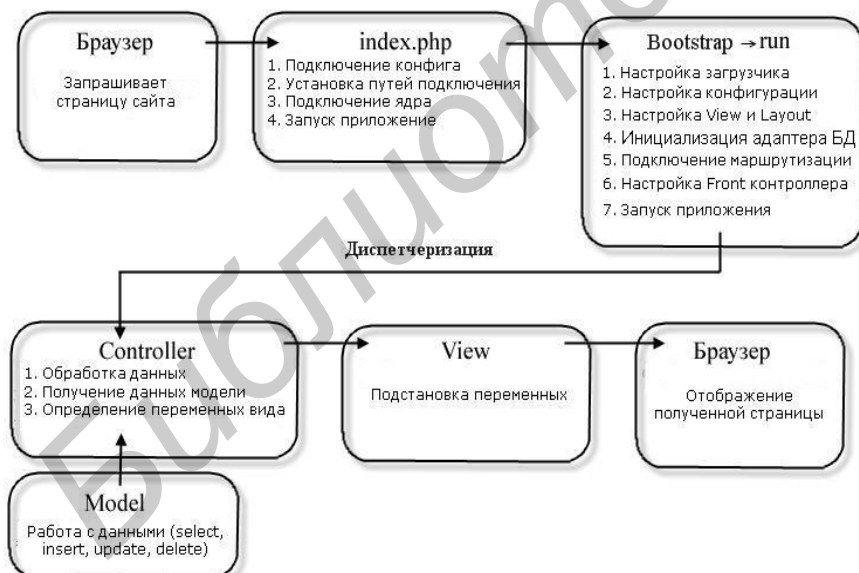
Браузер

Запрашивает страницу сайта

index.php

1. Подключение конфига
2. Установка путей подключения
3. Подключение ядра
4. Запуск приложение

Bootstrap $\rightarrow$ run

1. Настройка загрузчика
2. Настройка конфигурации
3. Настройка View и Layout
4. Инициализация адаптера БД
5. Подключение маршрутизации
6. Настройка Front контроллера
7. Запуск приложения

Диспетчеризация

Controller

1. Обработка данных
2. Получение данных модели
3. Определение переменных вида

View

Подстановка переменных

Браузер

Отображение полученной страницы

Model

Работа с данными (select, insert, update, delete)

Библиотека